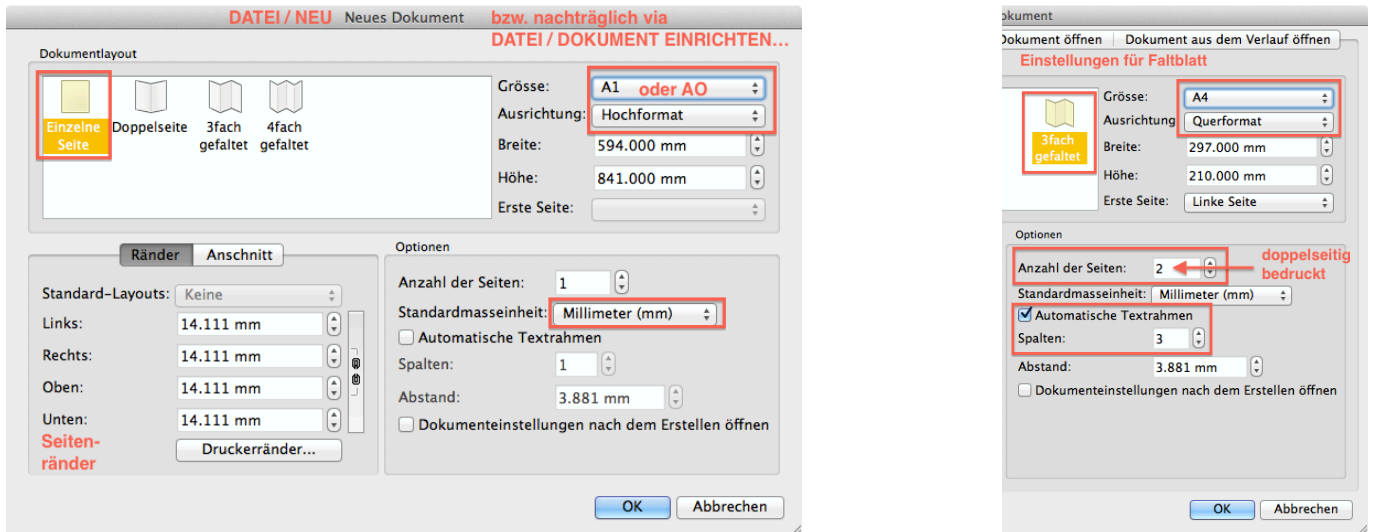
DATEI / NEU Neues Dokument bzw. nachträglich via DATEI / DOKUMENT EINRICHTEN...

Dokumentlayout

Einzelne Seite
Doppelseite
3fach gefaltet
4fach gefaltet

Grösse: A1 oder AO
Ausrichtung: Hochformat
Breite: 594.000 mm
Höhe: 841.000 mm
Erste Seite:

Ränder Anschnitt

Standard-Layouts: Keine
Links: 14.111 mm
Rechts: 14.111 mm
Oben: 14.111 mm
Unten: 14.111 mm
Seitenränder
Druckerränder...

Optionen
Anzahl der Seiten: 1
Standardmasseinheit: Millimeter (mm)
Automatische Textrahmen
Spalten: 1
Abstand: 3.881 mm
Dokumenteinstellungen nach dem Erstellen öffnen

OK Abbrechen

okument
okument öffnen Dokument aus dem Verlauf öffnen
Einstellungen für Faltblatt

3fach gefaltet
Grösse: A4
Ausrichtung Querformat
Breite: 297.000 mm
Höhe: 210.000 mm
Erste Seite: Linke Seite

Optionen
Anzahl der Seiten: 2
doppelseitig bedruckt
Standardmasseinheit: Millimeter (mm)
Automatische Textrahmen
Spalten: 3
Abstand: 3.881 mm
Dokumenteinstellungen nach dem Erstellen öffnen

OK Abbrechen